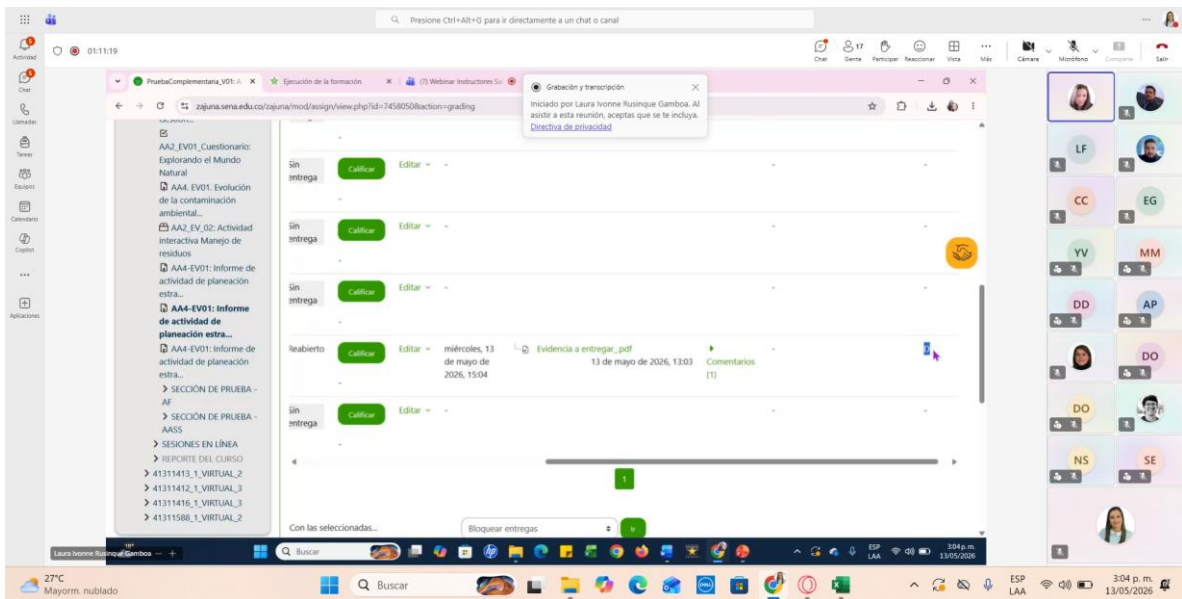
Presione Ctrl+Alt+G para ir directamente a un chat o canal

Actividad
Chat
Llamadas
Tareas
Equipos
Calendario
Copilot
...
Aplicaciones

01:11:19

Chat
17 Gente
Participar
Reaccionar
Vista
Más
Cámara
Micrófono
Compartir
Salir

PruebaComplementaria_V01: A
Ejecución de la formación
(7) Webinar Instructores Sc

Grabación y transcripción
Iniciado por Laura Ivonne Rusinque Gamboa. Al asistir a esta reunión, aceptas que se te incluya.
Directiva de privacidad

zajuna.sena.edu.co/zajuna/mod/assign/view.php?id=7458050&action=grading

AA2_EV01_Cuestionario: Explorando el Mundo Natural
AA4. EV01. Evolución de la contaminación ambiental...
AA2_EV_02: Actividad interactiva Manejo de residuos
AA4-EV01: Informe de actividad de planeación estra...
AA4-EV01: Informe de actividad de planeación estra...
AA4-EV01: Informe de actividad de planeación estra...
> SECCIÓN DE PRUEBA - AF
> SECCIÓN DE PRUEBA - AASS
> SESIONES EN LÍNEA
> REPORTE DEL CURSO
> 41311413_1_VIRTUAL_2
> 41311412_1_VIRTUAL_3
> 41311416_1_VIRTUAL_3
> 41311588_1_VIRTUAL_2

| | | | | | |
|---|---|---|---|---|---|
| Sin entrega | Calificar | Editar - | - | | - |
| Sin entrega | Calificar | Editar - | - | | - |
| Sin entrega | Calificar | Editar - | - | | - |
| Reabierto | Calificar | Editar - | miércoles, 13 de mayo de 2026, 15:04 | Evidencia a entregar_.pdf 13 de mayo de 2026, 13:03 | Comentarios (1) |
| Sin entrega | Calificar | Editar - | - | | - |

1

Con las seleccionadas...
Bloquear entregas
Ir

LF
CC
EG
YV
MM
DD
AP
DO
DO
NS
SE

Laura Ivonne Rusinque Gamboa
Buscar
ESP LAA
3:04 p.m. 13/05/2026

27°C
Mayorm. nublado
Buscar
ESP LAA
3:04 p. m. 13/05/2026